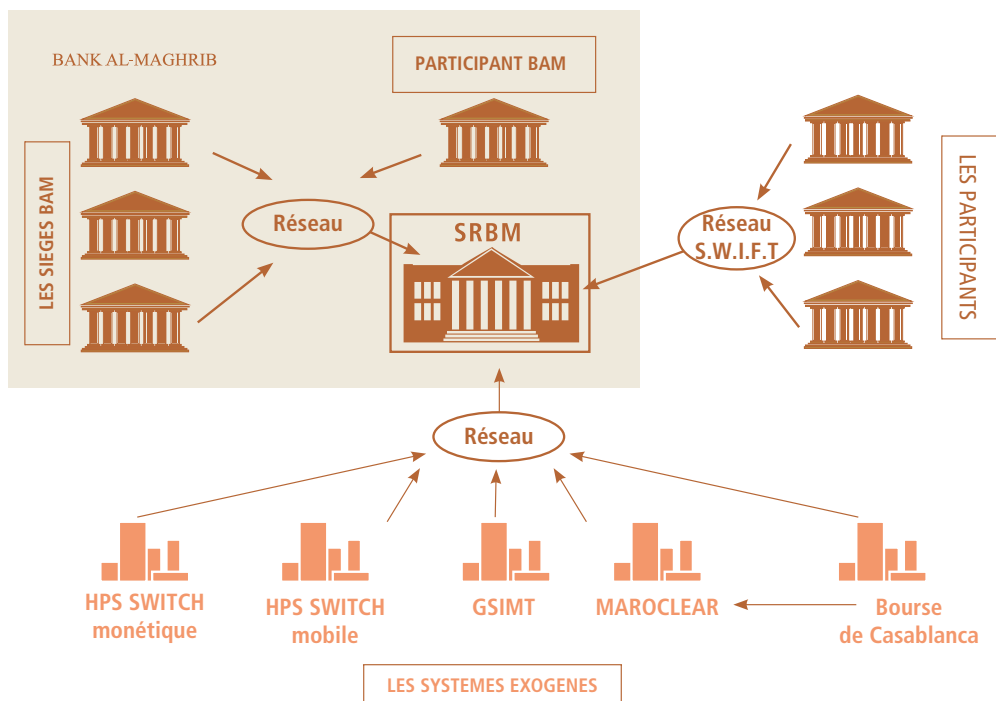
BANK AL-MAGHRIB

PARTICIPANT BAM

LES SIEGES BAM

Réseau

SRBM

Réseau S.W.I.F.T

LES PARTICIPANTS

Réseau

HPS SWITCH monétique

HPS SWITCH mobile

GSIMT

MAROCLEAR

Bourse de Casablanca

LES SYSTEMES EXOGENES